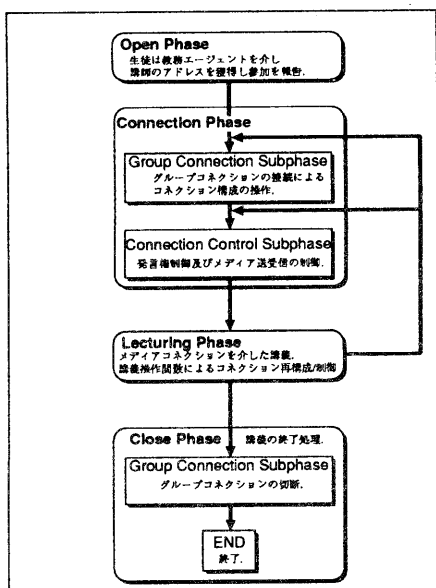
Open Phase
生徒は教務エージェントを介し
講師のアドレスを獲得し参加を報告.

Connection Phase

Group Connection Subphase
グループコネクションの接続による
コネクション構成の操作.

Connection Control Subphase
発言権制御及びメディア送受信の制御.

Lecturing Phase
メディアコネクションを介した講義.
講義操作関数によるコネクション再構成/制御

Close Phase 講義の終了処理.

Group Connection Subphase
グループコネクションの切断.

END
終了.